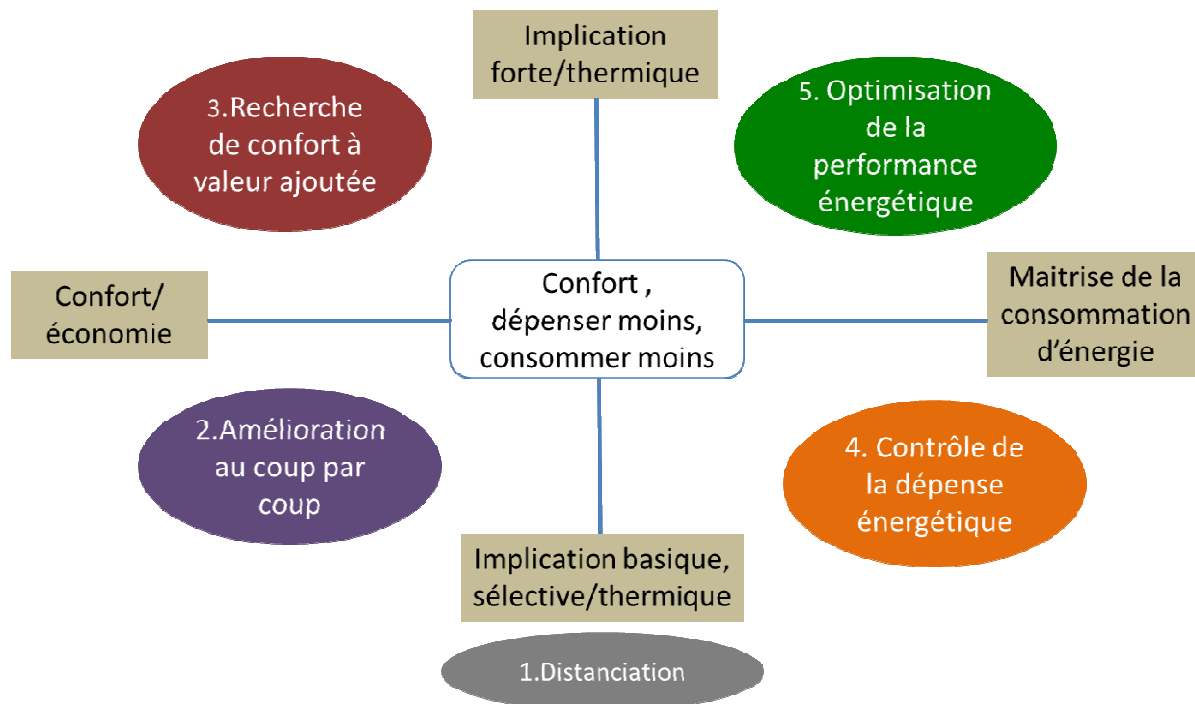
Implication forte/thermique

3.Recherche de confort à valeur ajoutée

5. Optimisation de la performance énergétique

Confort/ économie

Confort , dépenser moins, consommer moins

Maitrise de la consommation d'énergie

2.Amélioration au coup par coup

4. Contrôle de la dépense énergétique

Implication basique, sélective/thermique

1.Distanciation